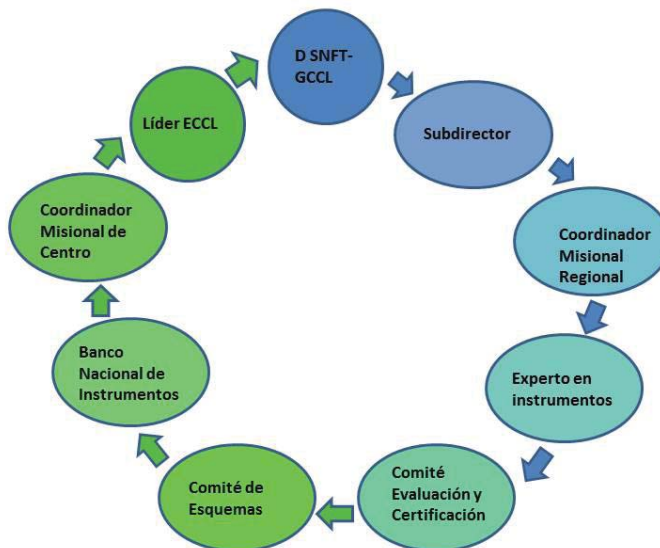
D SNFT-GCCL

Subdirector

Coordinador Misional Regional

Experto en instrumentos

Comité Evaluación y Certificación

Comité de Esquemas

Banco Nacional de Instrumentos

Coordinador Misional de Centro

Líder ECCL